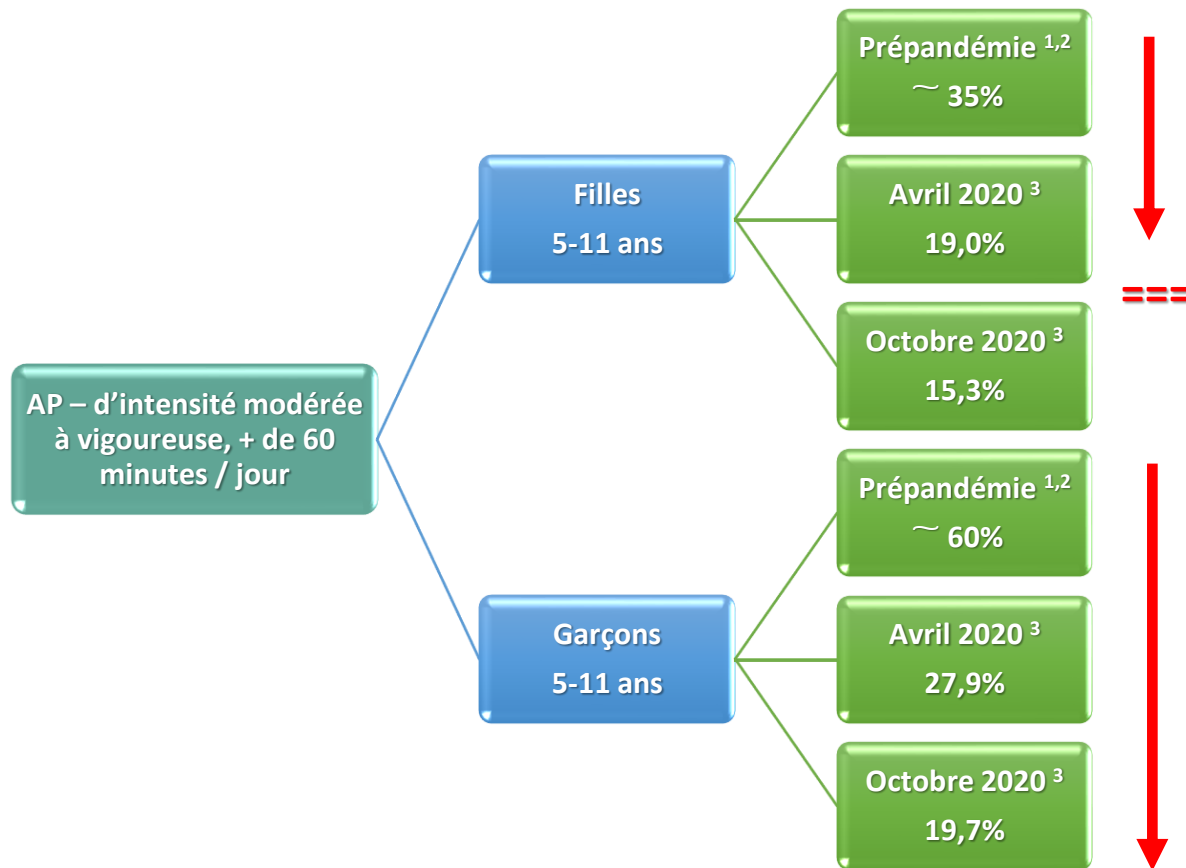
AP – d'intensité modérée à vigoureuse, + de 60 minutes / jour

Filles
5-11 ans

Prépandémie $^{1,2}$
~ 35%

Avril 2020 $^{3}$
19,0%

Octobre 2020 $^{3}$
15,3%

Garçons
5-11 ans

Prépandémie $^{1,2}$
~ 60%

Avril 2020 $^{3}$
27,9%

Octobre 2020 $^{3}$
19,7%